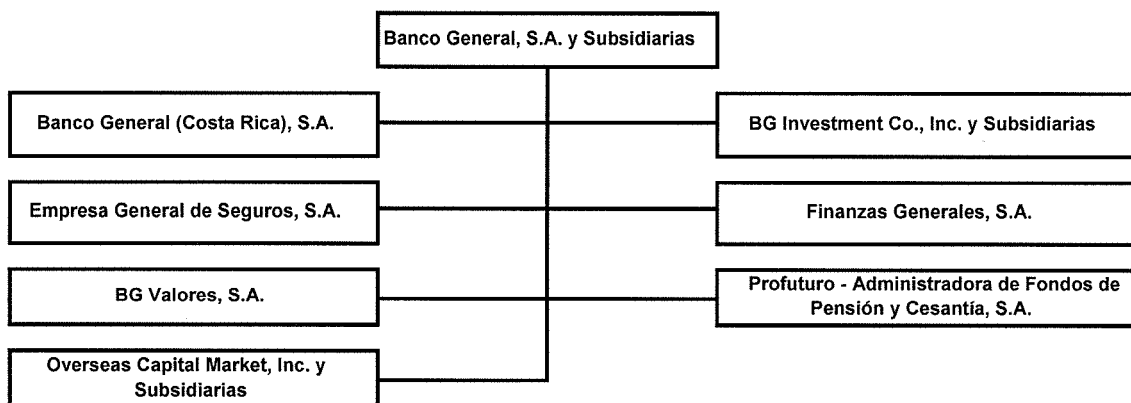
Banco General, S.A. y Subsidiarias

Banco General (Costa Rica), S.A.

BG Investment Co., Inc. y Subsidiarias

Empresa General de Seguros, S.A.

Finanzas Generales, S.A.

BG Valores, S.A.

Profuturo - Administradora de Fondos de Pensión y Cesantía, S.A.

Overseas Capital Market, Inc. y Subsidiarias